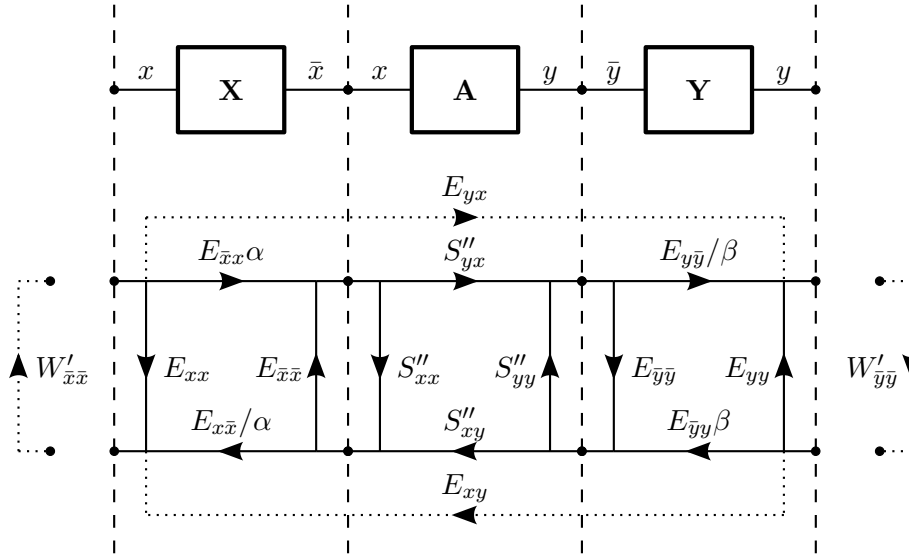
$x$ **X** $\bar{x}$ $x$ **A** $y$ $\bar{y}$ **Y** $y$

$E_{yx}$

$E_{\bar{x}x}\alpha$ $S''_{yx}$ $E_{y\bar{y}}/\beta$

$W'_{\bar{x}\bar{x}}$ $E_{xx}$ $E_{\bar{x}\bar{x}}$ $S''_{xx}$ $S''_{yy}$ $E_{\bar{y}\bar{y}}$ $E_{yy}$ $W'_{\bar{y}\bar{y}}$

$E_{x\bar{x}}/\alpha$ $S''_{xy}$ $E_{\bar{y}y}\beta$

$E_{xy}$